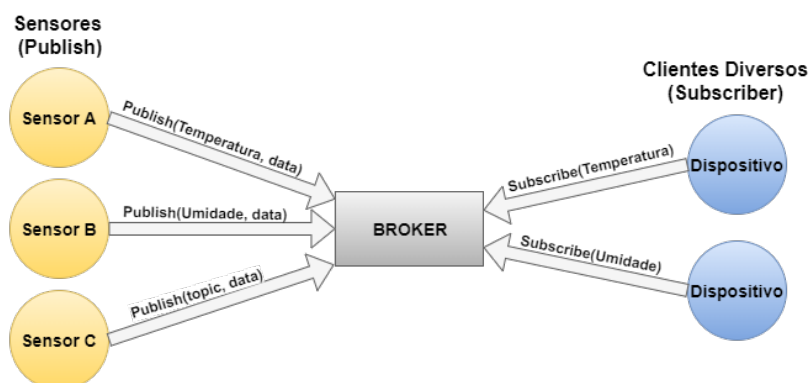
Sensores
(Publish)

Sensor A

Publish(Temperatura, data)

Sensor B

Publish(Umidade, data)

Sensor C

Publish(topic, data)

BROKER

Clientes Diversos
(Subscriber)

Subscribe(Temperatura)

Dispositivo

Subscribe(Umidade)

Dispositivo